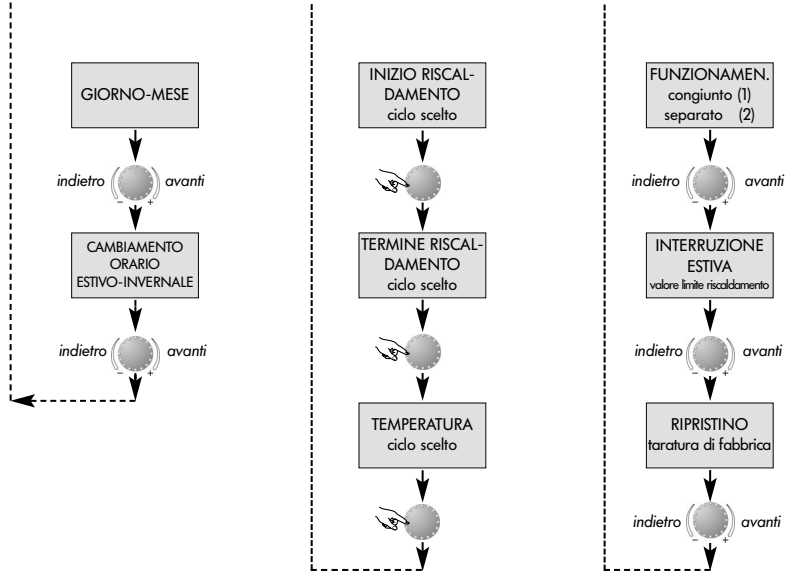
GIORNO-MESE

indietro – + avanti

CAMBIAMENTO ORARIO ESTIVO-INVERNALE

indietro – + avanti

INIZIO RISCAL-DAMENTO ciclo scelto

TERMINE RISCAL-DAMENTO ciclo scelto

TEMPERATURA ciclo scelto

FUNZIONAMEN. congiunto (1) separato (2)

indietro – + avanti

INTERRUZIONE ESTIVA valore limite riscaldamento

indietro – + avanti

RIPRISTINO taratura di fabbrica

indietro – + avanti